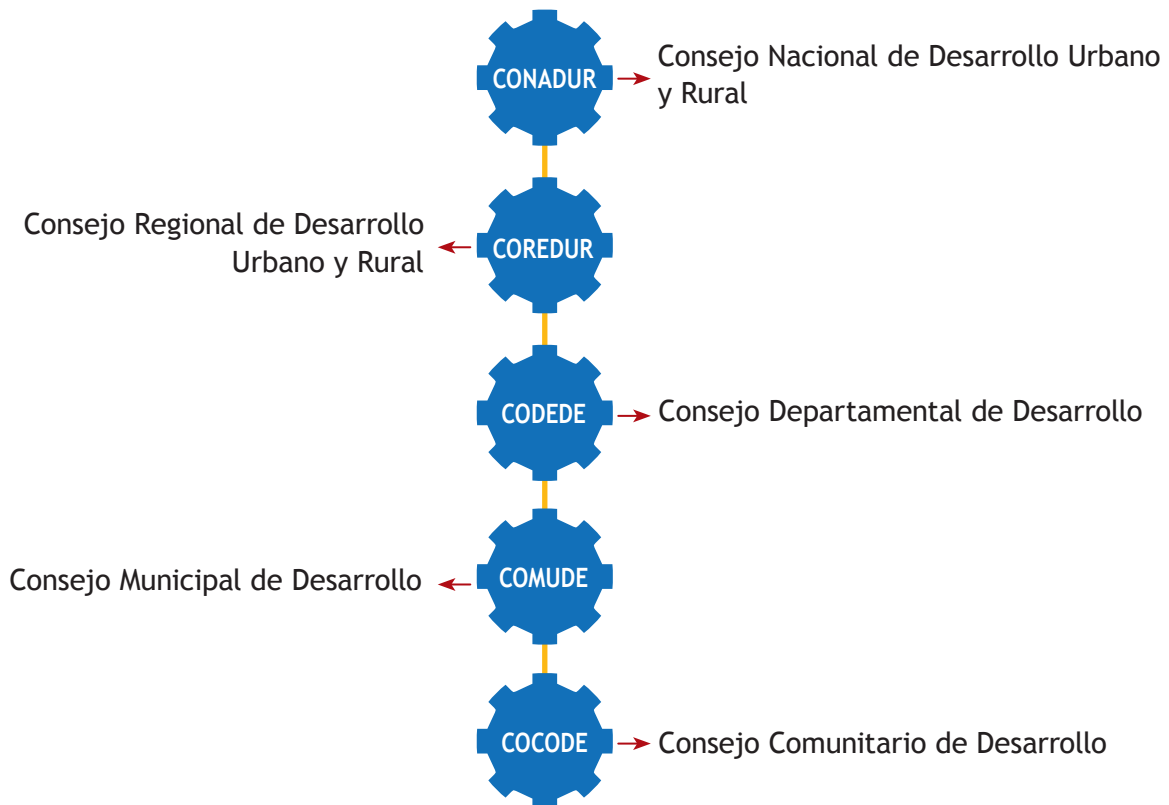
CONADUR
Consejo Nacional de Desarrollo Urbano y Rural

Consejo Regional de Desarrollo Urbano y Rural
COREDUR

CODEDE
Consejo Departamental de Desarrollo

Consejo Municipal de Desarrollo
COMUDE

COCODE
Consejo Comunitario de Desarrollo